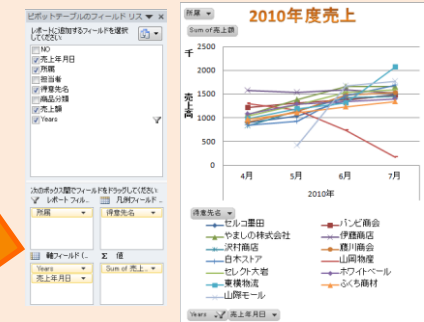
ピボットテーブルのフィールド リスト ▼ ×

レポートに追加するフィールドを選択してください:

NO
売上年月日
所属
担当者
得意先名
商品分類
売上額
Years

次のボックス間でフィールドをドラッグしてください:

レポート フィル...
凡例フィールド (...
所属
得意先名
軸フィールド (...
Σ 値
Years
売上年月日
Sum of 売上...

所属

Sum of 売上額

2010年度売上

千

売上高

2500
2000
1500
1000
500
0

4月
5月
6月
7月

2010年

得意先名

セルコ豊田
バンビ商会
やましの株式会社
伊藤商店
沢村商店
鶴川商会
白木ストア
山岡物産
セレクト大岩
ホワイトベール
東横物流
ふくち商材
山隣モール

Years
売上年月日